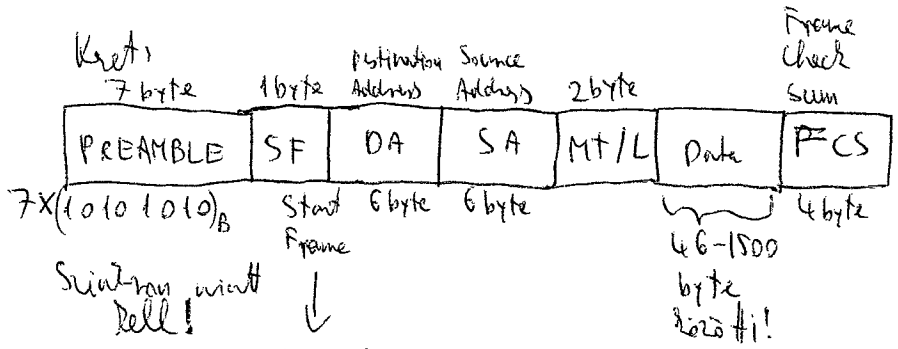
Keret
7 byte | 1 byte | Destination Address | Source Address | 2 byte | | Frame Check Sum

| PREAMBLE | SF | DA | SA | MT/L | Data | FCS |
|---|---|---|---|---|---|---|

$7X(10101010)_B$ | Start Frame | 6 byte | 6 byte | | 46-1500 byte | 4 byte

Szinkron miatt kell!

↓

hézag ki!